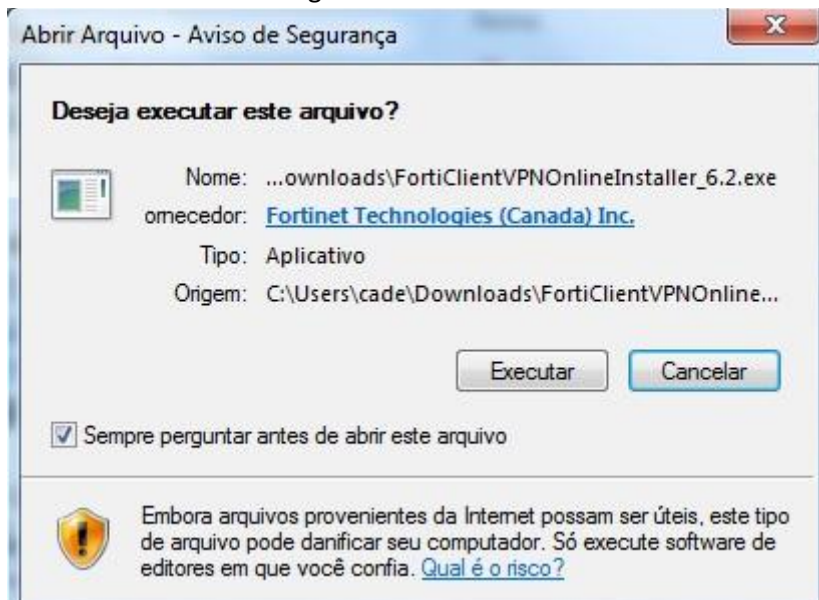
Abrir Arquivo - Aviso de Segurança

Deseja executar este arquivo?

Nome: ...ownloads\FortiClientVPNOnlineInstaller_6.2.exe
ornecedor: Fortinet Technologies (Canada) Inc.
Tipo: Aplicativo
Origem: C:\Users\cade\Downloads\FortiClientVPNOnline...

Executar Cancelar

Sempre perguntar antes de abrir este arquivo

Embora arquivos provenientes da Internet possam ser úteis, este tipo de arquivo pode danificar seu computador. Só execute software de editores em que você confia. Qual é o risco?